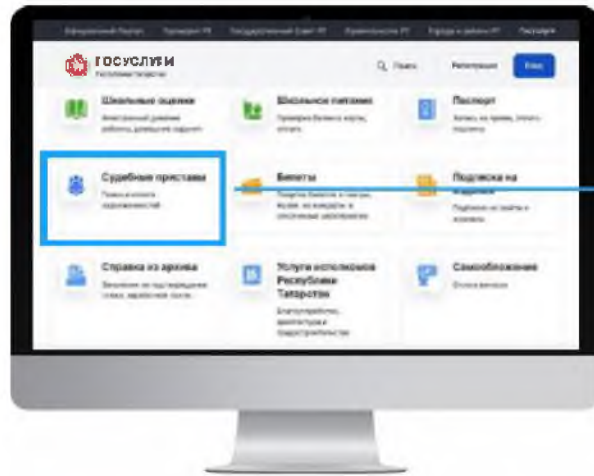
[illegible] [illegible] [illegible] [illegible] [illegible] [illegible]

ГОСУСЛУГИ
Республика Татарстан

Поиск Регистрация Вход

Школьные оценки
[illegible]

Школьное питание
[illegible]

Паспорт
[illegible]

Судебные приставы
Поиск и оплата задолженностей

Билеты
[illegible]

Подписка на издания
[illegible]

Справка из архива
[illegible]

Услуги исполкомов Республики Татарстан
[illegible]

Самообложение
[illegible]